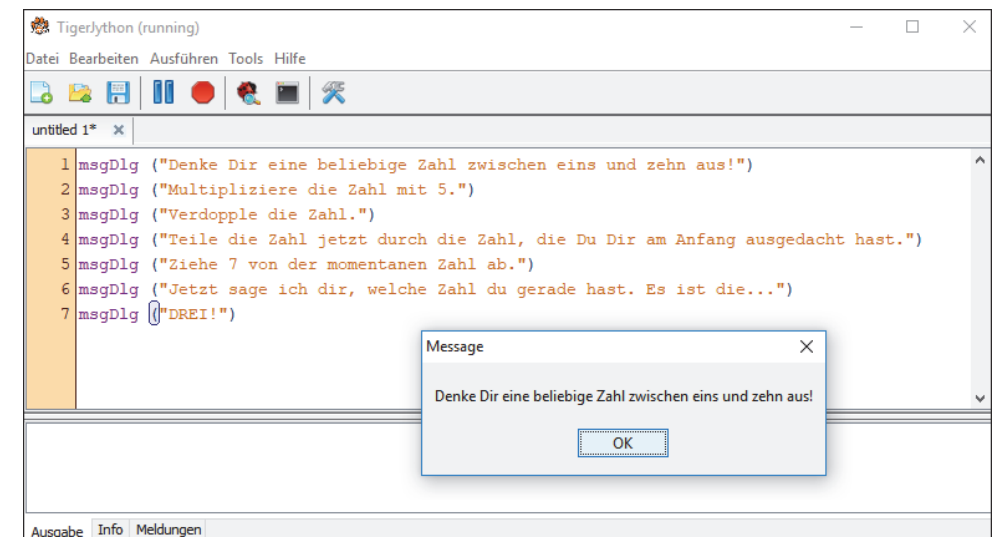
TigerJython (running)

Datei Bearbeiten Ausführen Tools Hilfe

untitled 1* ×

1 msgDlg ("Denke Dir eine beliebige Zahl zwischen eins und zehn aus!")
2 msgDlg ("Multipliziere die Zahl mit 5.")
3 msgDlg ("Verdopple die Zahl.")
4 msgDlg ("Teile die Zahl jetzt durch die Zahl, die Du Dir am Anfang ausgedacht hast.")
5 msgDlg ("Ziehe 7 von der momentanen Zahl ab.")
6 msgDlg ("Jetzt sage ich dir, welche Zahl du gerade hast. Es ist die...")
7 msgDlg ("DREI!")

Message

Denke Dir eine beliebige Zahl zwischen eins und zehn aus!

OK

Ausgabe Info Meldungen